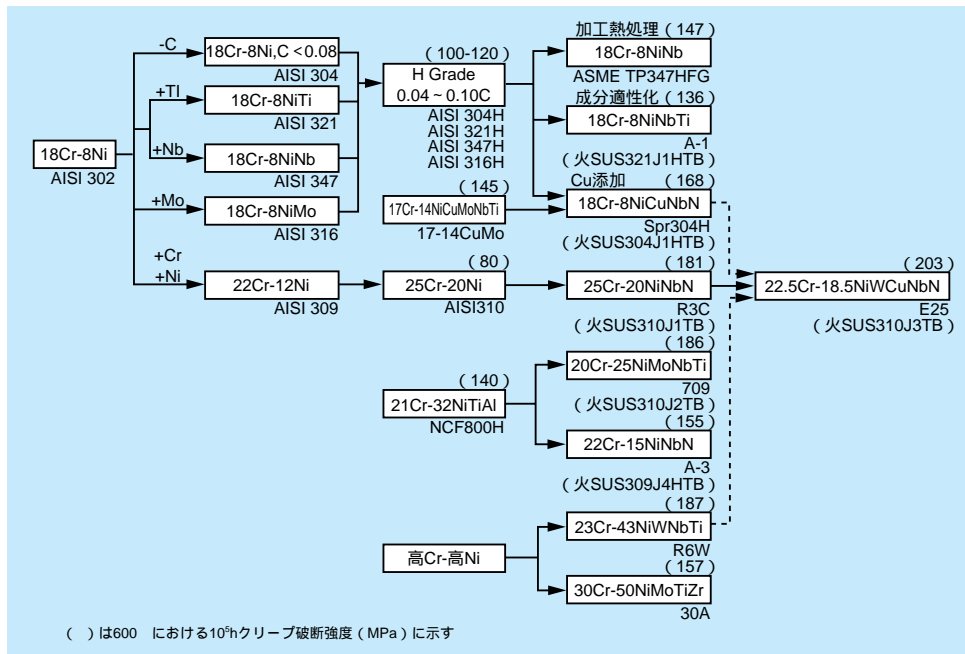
18Cr-8Ni
AISI 302

-C
18Cr-8Ni,C＜0.08
AISI 304

+TI
18Cr-8NiTi
AISI 321

+Nb
18Cr-8NiNb
AISI 347

+Mo
18Cr-8NiMo
AISI 316

+Cr
+Ni
22Cr-12Ni
AISI 309

（100-120）
H Grade
0.04～0.10C
AISI 304H
AISI 321H
AISI 347H
AISI 316H

（145）
17Cr-14NiCuMoNbTi
17-14CuMo

（80）
25Cr-20Ni
AISI310

加工熱処理（147）
18Cr-8NiNb
ASME TP347HFG

成分適性化（136）
18Cr-8NiNbTi
A-1
（火SUS321J1HTB）

Cu添加（168）
18Cr-8NiCuNbN
Spr304H
（火SUS304J1HTB）

（181）
25Cr-20NiNbN
R3C
（火SUS310J1TB）

（203）
22.5Cr-18.5NiWCuNbN
E25
（火SUS310J3TB）

（140）
21Cr-32NiTiAl
NCF800H

（186）
20Cr-25NiMoNbTi
709
（火SUS310J2TB）

（155）
22Cr-15NiNbN
A-3
（火SUS309J4HTB）

高Cr-高Ni

（187）
23Cr-43NiWNbTi
R6W

（157）
30Cr-50NiMoTiZr
30A

（ ）は600 における$10^5$hクリープ破断強度（MPa）に示す